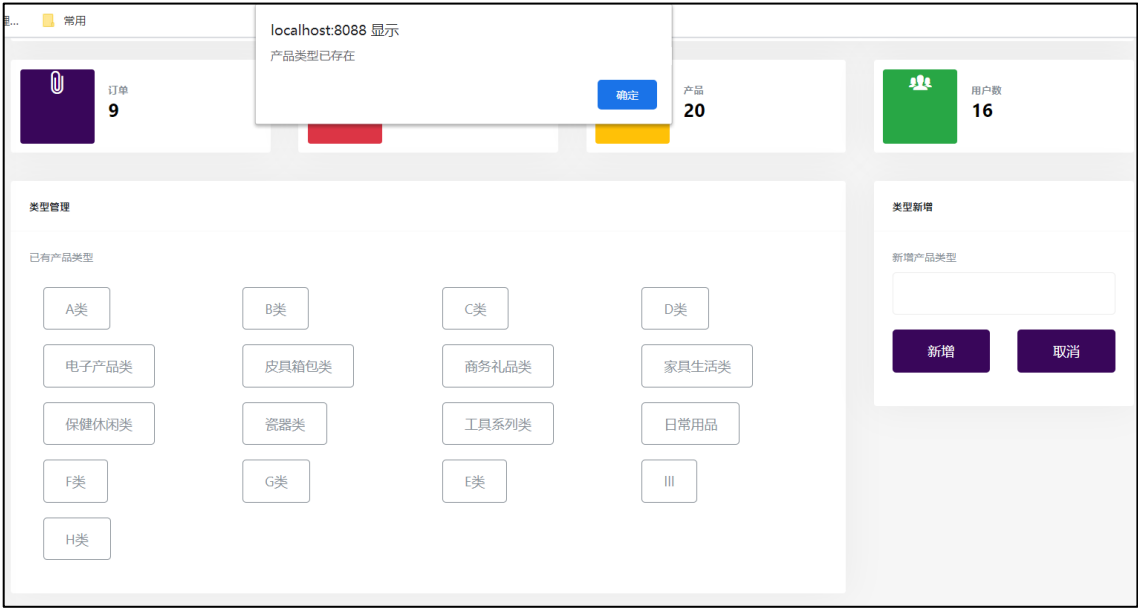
息... 常用

localhost:8088 显示

产品类型已存在

确定

订单
9

产品
20

用户数
16

类型管理

已有产品类型

A类 B类 C类 D类

电子产品类 皮具箱包类 商务礼品类 家具生活类

保健休闲类 瓷器类 工具系列类 日常用品

F类 G类 E类 lll

H类

类型新增

新增产品类型

新增 取消